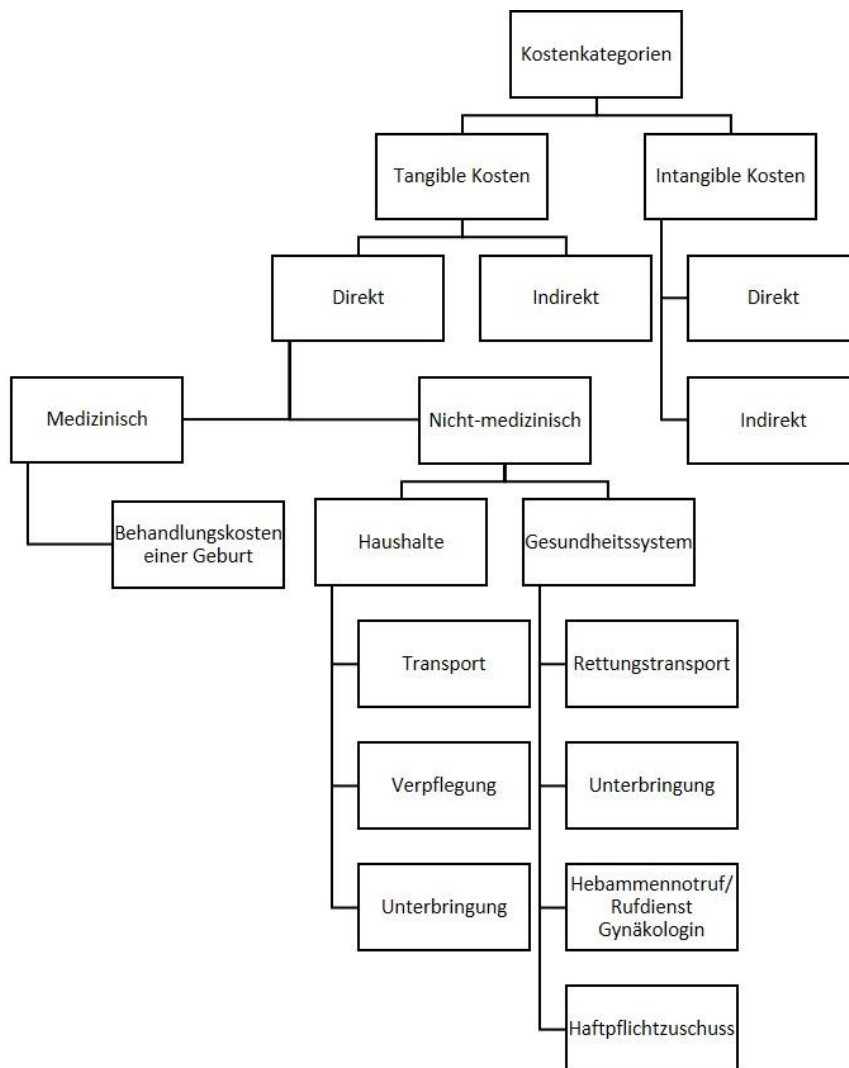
Kostenkategorien

Tangible Kosten

Intangible Kosten

Direkt

Indirekt

Direkt

Indirekt

Medizinisch

Nicht-medizinisch

Behandlungskosten einer Geburt

Haushalte

Gesundheitssystem

Transport

Verpflegung

Unterbringung

Rettungstransport

Unterbringung

Hebammennotruf/ Rufdienst Gynäkologin

Haftpflichtzuschuss